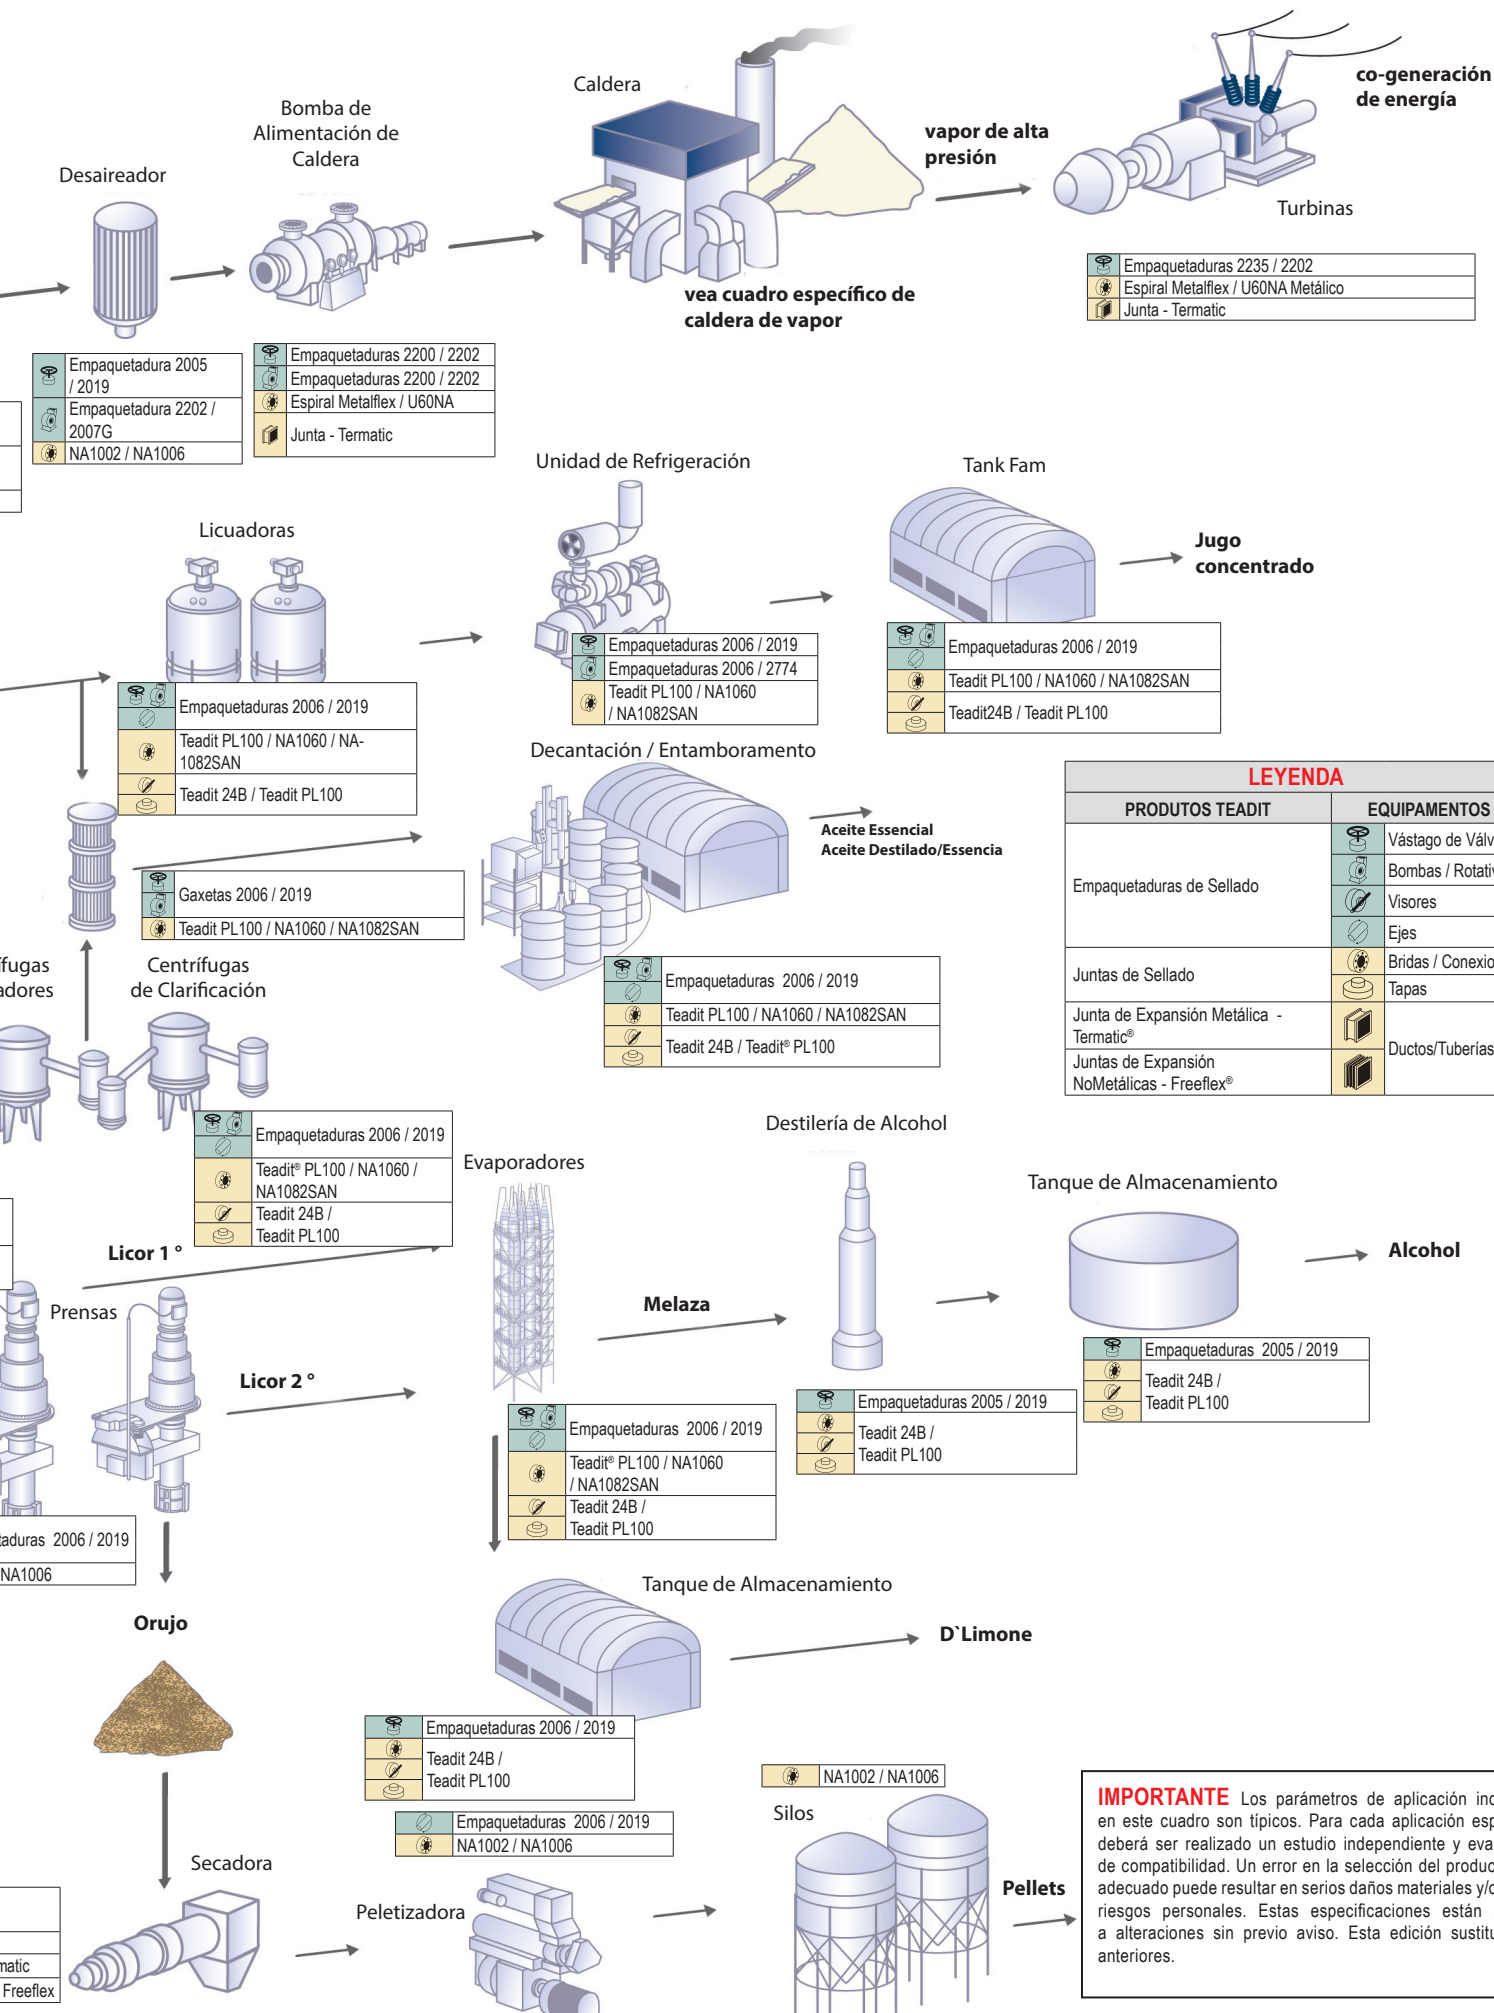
Caldera

Bomba de Alimentación de Caldera

Desaireador

vapor de alta presión

co-generación de energía

Turbinas

| Empaquetaduras 2235 / 2202 |
|---|
| Espiral Metalflex / U60NA Metálico |
| Junta - Termatic |

vea cuadro específico de caldera de vapor

| Empaquetadura 2005 / 2019 |
|---|
| Empaquetadura 2202 / 2007G |
| NA1002 / NA1006 |

| Empaquetaduras 2200 / 2202 |
|---|
| Empaquetaduras 2200 / 2202 |
| Espiral Metalflex / U60NA |
| Junta - Termatic |

Unidad de Refrigeración

Tank Fam

Jugo concentrado

Licuadoras

| Empaquetaduras 2006 / 2019 |
|---|
| Empaquetaduras 2006 / 2774 |
| Teadit PL100 / NA1060 / NA1082SAN |

| Empaquetaduras 2006 / 2019 |
|---|
| Teadit PL100 / NA1060 / NA1082SAN |
| Teadit24B / Teadit PL100 |

| Empaquetaduras 2006 / 2019 |
|---|
| Teadit PL100 / NA1060 / NA-1082SAN |
| Teadit 24B / Teadit PL100 |

Decantación / Entamboramento

Aceite Essencial
Aceite Destilado/Essencia

LEYENDA

| PRODUTOS TEADIT | EQUIPAMENTOS |
|---|---|
| Empaquetaduras de Sellado | Vástago de Válv |
| | Bombas / Rotati |
| | Visores |
| | Ejes |
| Juntas de Sellado | Bridas / Conexio |
| | Tapas |
| Junta de Expansión Metálica - Termatic® | Ductos/Tuberías |
| Juntas de Expansión NoMetálicas - Freeflex® | |

| Gaxetas 2006 / 2019 |
|---|
| Teadit PL100 / NA1060 / NA1082SAN |

fugas
adores

Centrífugas de Clarificación

| Empaquetaduras 2006 / 2019 |
|---|
| Teadit PL100 / NA1060 / NA1082SAN |
| Teadit 24B / Teadit® PL100 |

| Empaquetaduras 2006 / 2019 |
|---|
| Teadit® PL100 / NA1060 / NA1082SAN |
| Teadit 24B / Teadit PL100 |

Destilería de Alcohol

Evaporadores

Tanque de Almacenamiento

Alcohol

Licor 1 °

Prensas

Melaza

Licor 2 °

| Empaquetaduras 2005 / 2019 |
|---|
| Teadit 24B / Teadit PL100 |

| Empaquetaduras 2005 / 2019 |
|---|
| Teadit 24B / Teadit PL100 |

| Empaquetaduras 2006 / 2019 |
|---|
| Teadit® PL100 / NA1060 / NA1082SAN |
| Teadit 24B / Teadit PL100 |

taduras 2006 / 2019
NA1006

Orujo

Tanque de Almacenamiento

D`Limone

| Empaquetaduras 2006 / 2019 |
|---|
| Teadit 24B / Teadit PL100 |

| Empaquetaduras 2006 / 2019 |
|---|
| NA1002 / NA1006 |

NA1002 / NA1006

Silos

Secadora

Peletizadora

Pellets

matic
Freeflex

IMPORTANTE Los parámetros de aplicación inc en este cuadro son típicos. Para cada aplicación esp deberá ser realizado un estudio independiente y eva de compatibilidad. Un error en la selección del produc adecuado puede resultar en serios daños materiales y/c riesgos personales. Estas especificaciones están a alteraciones sin previo aviso. Esta edición sustitu anteriores.